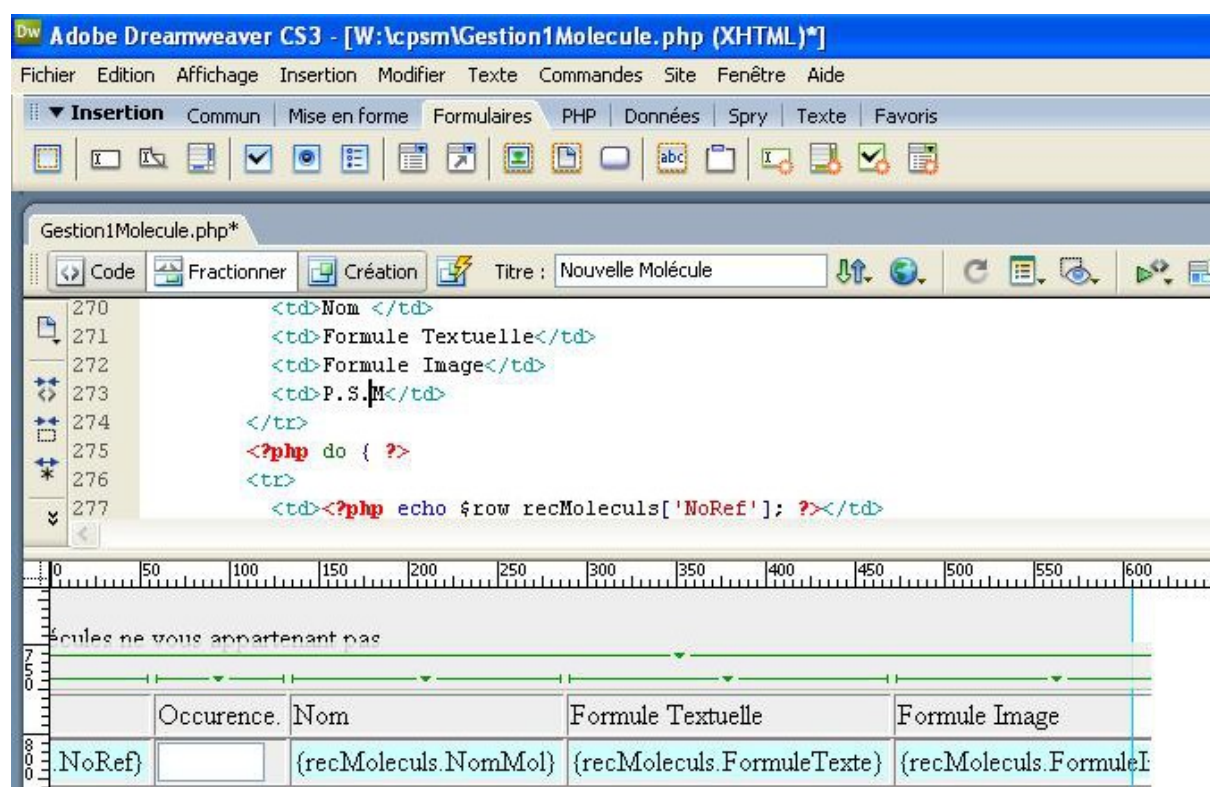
Dw Adobe Dreamweaver CS3 - [W:\cpsm\Gestion1Molecule.php (XHTML)*]

Fichier Edition Affichage Insertion Modifier Texte Commandes Site Fenêtre Aide

▼ Insertion Commun | Mise en forme | Formulaires | PHP | Données | Spry | Texte | Favoris

Gestion1Molecule.php*

Code | Fractionner | Création | Titre : Nouvelle Molécule

270 <td>Nom </td>
271 <td>Formule Textuelle</td>
272 <td>Formule Image</td>
273 <td>P.S.M</td>
274 </tr>
275 <?php do { ?>
276 <tr>
277 <td><?php echo $row recMoleculs['NoRef']; ?></td>

0 50 100 150 200 250 300 350 400 450 500 550 600

écules ne vous appartenant pas

| | Occurence. | Nom | Formule Textuelle | Formule Image |
|---|---|---|---|---|
| .NoRef} | | {recMoleculs.NomMol} | {recMoleculs.FormuleTexte} | {recMoleculs.FormuleI |